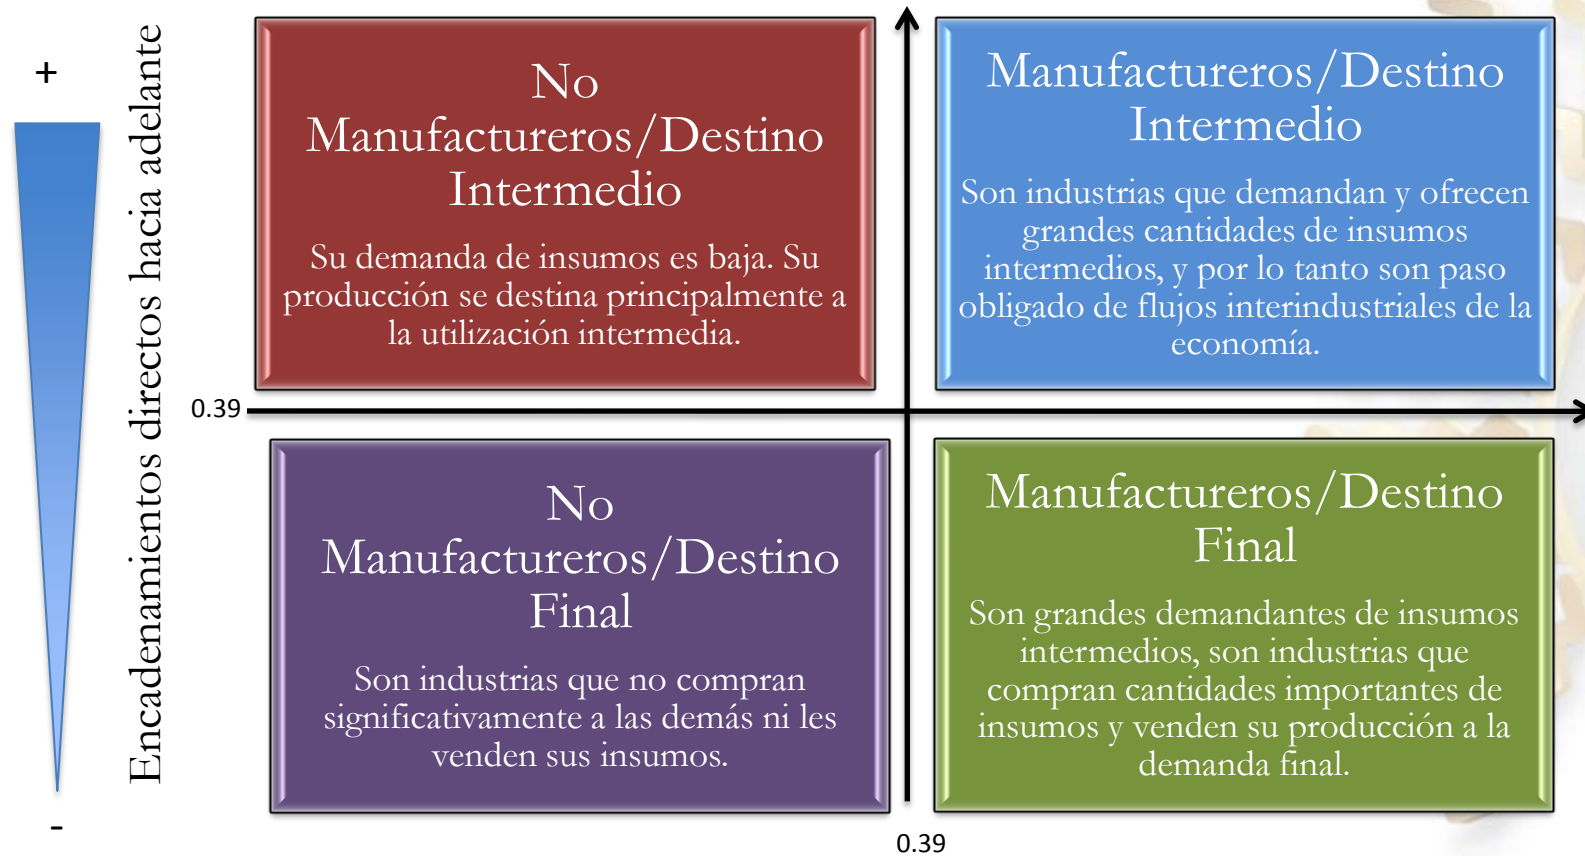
+

-

Encadenamientos directos hacia adelante

0.39

0.39

No Manufactureros/Destino Intermedio

Su demanda de insumos es baja. Su producción se destina principalmente a la utilización intermedia.

Manufactureros/Destino Intermedio

Son industrias que demandan y ofrecen grandes cantidades de insumos intermedios, y por lo tanto son paso obligado de flujos interindustriales de la economía.

No Manufactureros/Destino Final

Son industrias que no compran significativamente a las demás ni les venden sus insumos.

Manufactureros/Destino Final

Son grandes demandantes de insumos intermedios, son industrias que compran cantidades importantes de insumos y venden su producción a la demanda final.